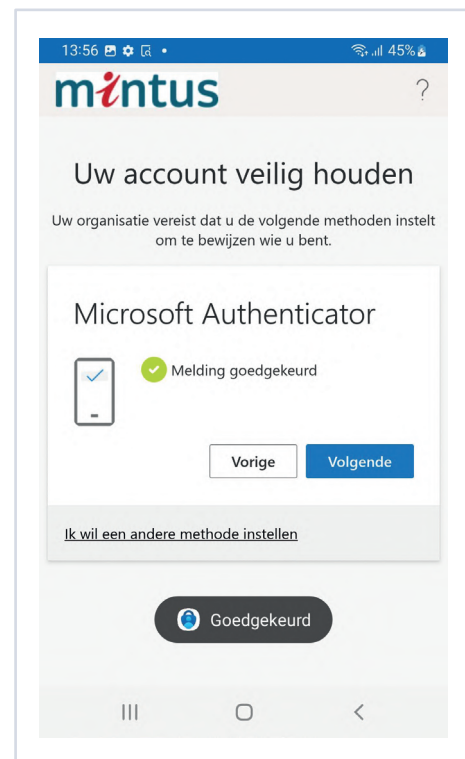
13:56 45%

mintus

?

Uw account veilig houden

Uw organisatie vereist dat u de volgende methoden instelt om te bewijzen wie u bent.

Microsoft Authenticator

Melding goedgekeurd

Vorige

Volgende

Ik wil een andere methode instellen

Goedgekeurd